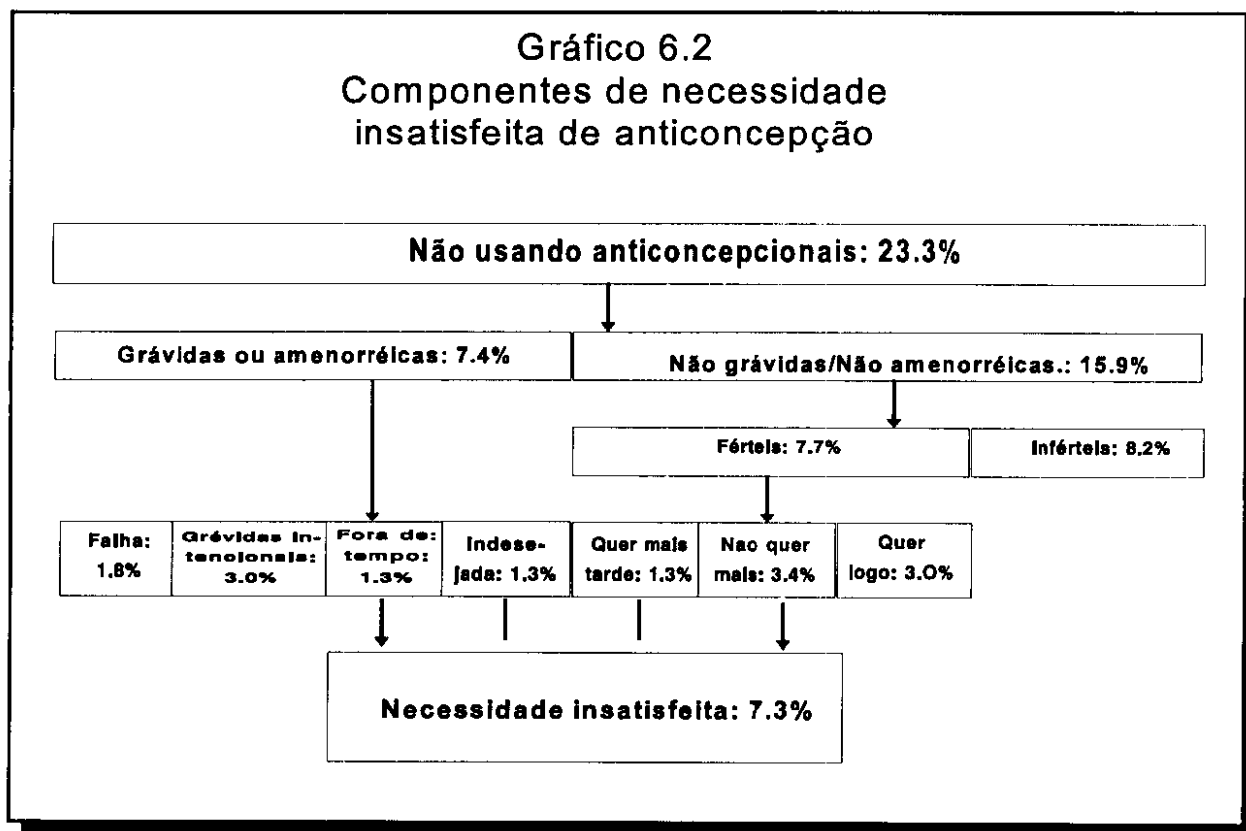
Gráfico 6.2
Componentes de necessidade insatisfeita de anticoncepção

Não usando anticoncepcionais: 23.3%

Grávidas ou amenorréicas: 7.4%

Não grávidas/Não amenorréicas.: 15.9%

Férteis: 7.7%

Inférteis: 8.2%

Falha: 1.8%

Grávidas intencionais: 3.0%

Fora de tempo: 1.3%

Indesejada: 1.3%

Quer mais tarde: 1.3%

Nao quer mais: 3.4%

Quer logo: 3.0%

Necessidade insatisfeita: 7.3%